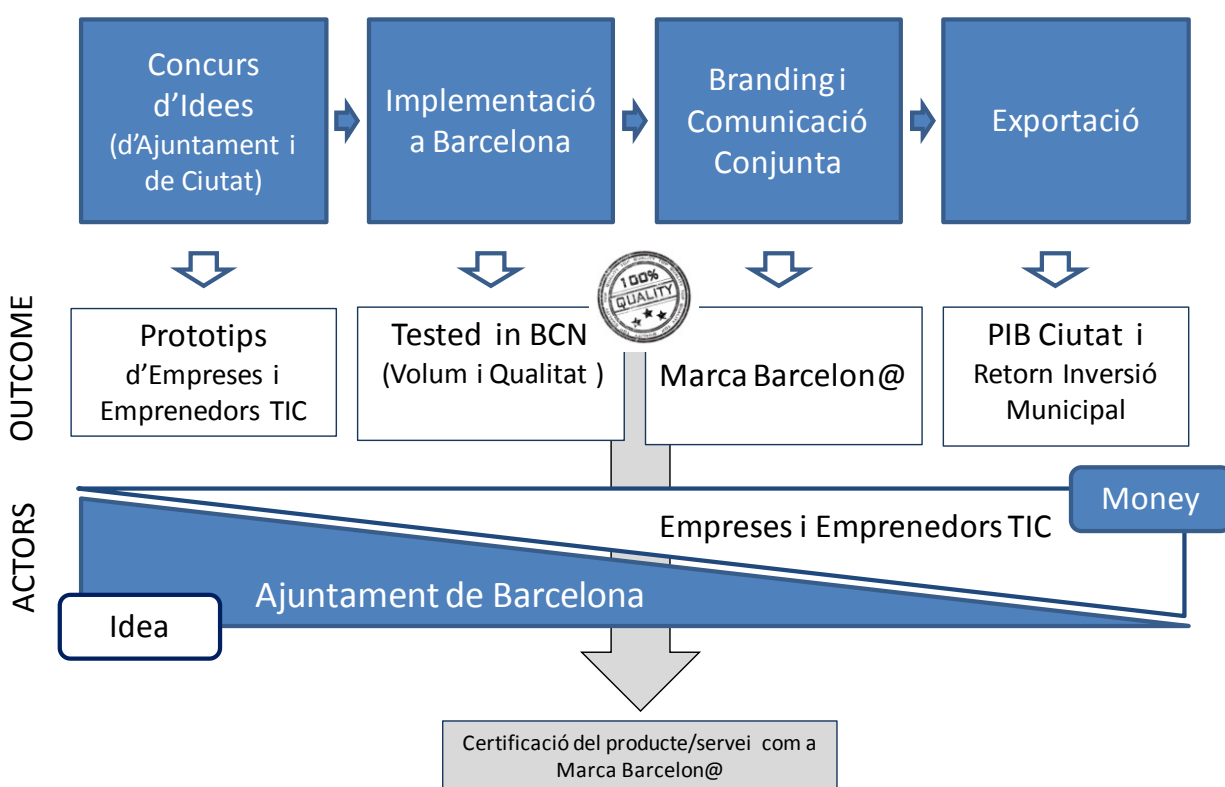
Concurs d'Idees (d'Ajuntament i de Ciutat)

Implementació a Barcelona

Branding i Comunicació Conjunta

Exportació

OUTCOME

Prototips d'Empreses i Emprenedors TIC

Tested in BCN (Volum i Qualitat )

100% QUALITY

Marca Barcelon@

PIB Ciutat i Retorn Inversió Municipal

ACTORS

Money

Empreses i Emprenedors TIC

Ajuntament de Barcelona

Idea

Certificació del producte/servei com a Marca Barcelon@